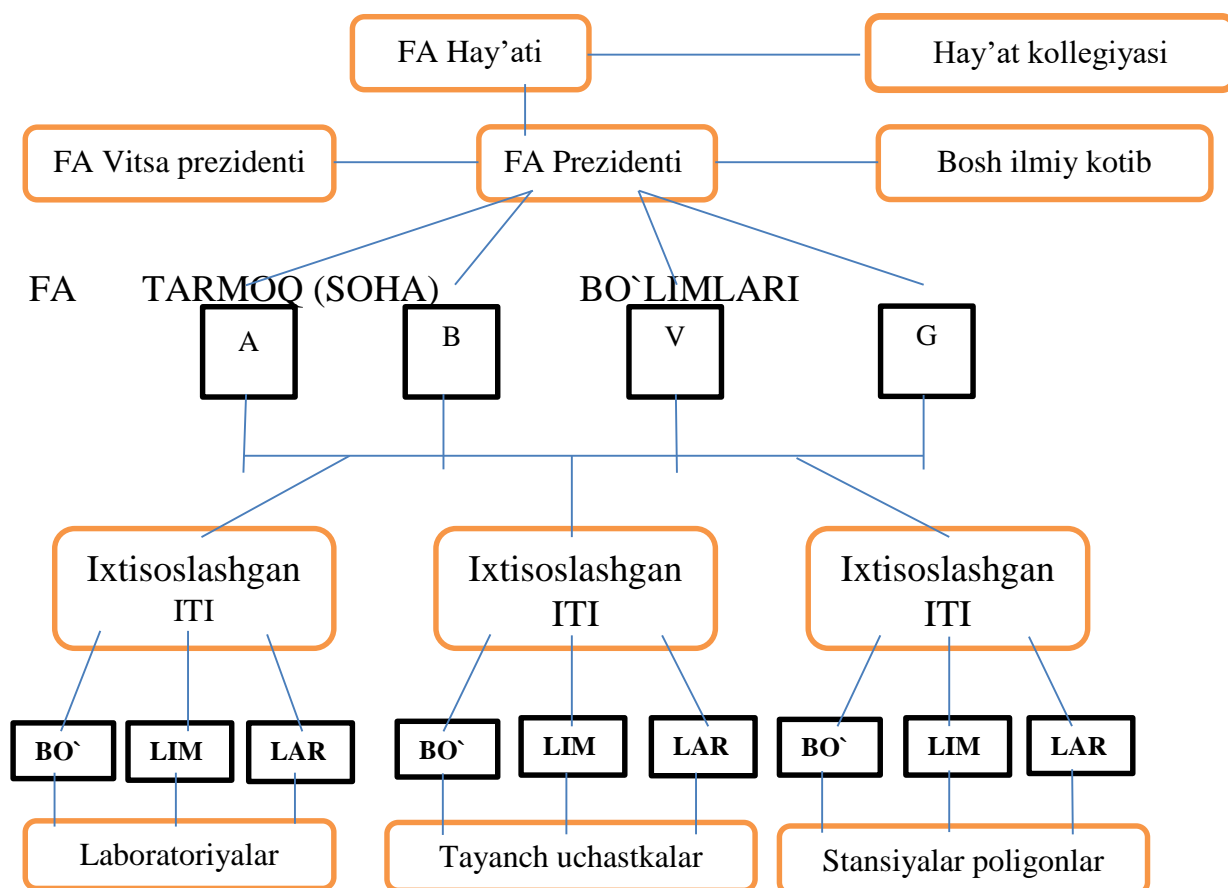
FA Hay’ati

Hay’at kollegiyasi

FA Vitsa prezidenti

FA Prezidenti

Bosh ilmiy kotib

FA TARMOQ (SOHA) BO`LIMLARI

A

B

V

G

Ixtisoslashgan ITI

Ixtisoslashgan ITI

Ixtisoslashgan ITI

BO`

LIM

LAR

BO`

LIM

LAR

BO`

LIM

LAR

Laboratoriyalar

Tayanch uchastkalar

Stansiyalar poligonlar